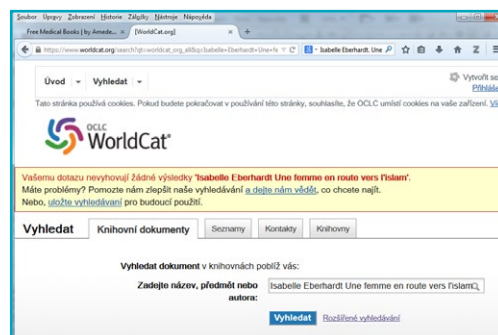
Soubor Úpravy Zobrazení Historie Záložky Nástroje Nápověda

Free Medical Books | by Amede... × [WorldCat.org] × +

https://www.worldcat.org/search?qt=worldcat_org_all&q=Isabelle+Eberhardt+Une+fe

Isabelle Eberhardt Une

Úvod | Vyhledat

Vytvořit se
Přihláš

Tato stránka používá cookies. Pokud budete pokračovat v používání této stránky, souhlasíte, že OCLC umístí cookies na vaše zařízení. Ví

OCLC WorldCat®

Vašemu dotazu nevyhovují žádné výsledky 'Isabelle Eberhardt Une femme en route vers l'islam'.
Máte problémy? Pomozte nám zlepšit naše vyhledávání a dejte nám vědět, co chcete najít.
Nebo, uložte vyhledávání pro budoucí použití.

Vyhledat | Knihovní dokumenty | Seznamy | Kontakty | Knihovny

Vyhledat dokument v knihovnách poblíž vás:

Zadejte název, předmět nebo autora: Isabelle Eberhardt Une femme en route vers l'islam

Vyhledat | Rozšířené vyhledávání